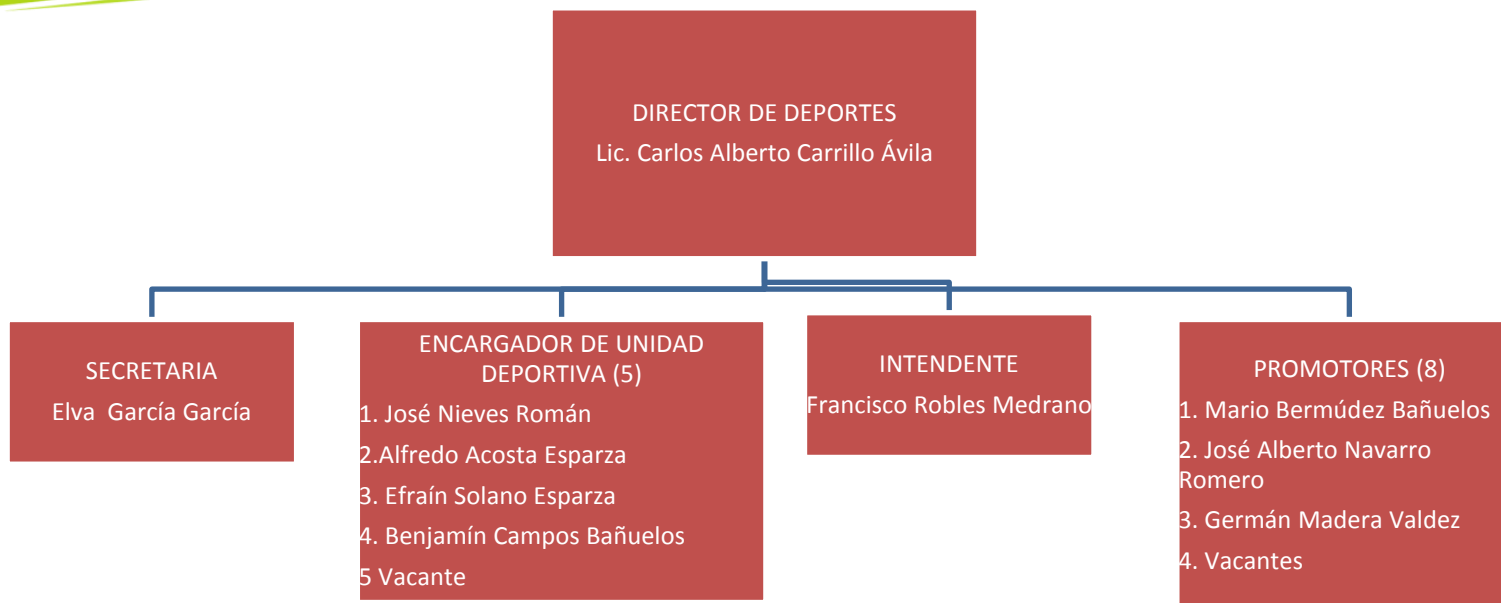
DIRECTOR DE DEPORTES
Lic. Carlos Alberto Carrillo Ávila

SECRETARIA
Elva García García

ENCARGADOR DE UNIDAD DEPORTIVA (5)
1. José Nieves Román
2.Alfredo Acosta Esparza
3. Efraín Solano Esparza
4. Benjamín Campos Bañuelos
5 Vacante

INTENDENTE
Francisco Robles Medrano

PROMOTORES (8)
1. Mario Bermúdez Bañuelos
2. José Alberto Navarro Romero
3. Germán Madera Valdez
4. Vacantes